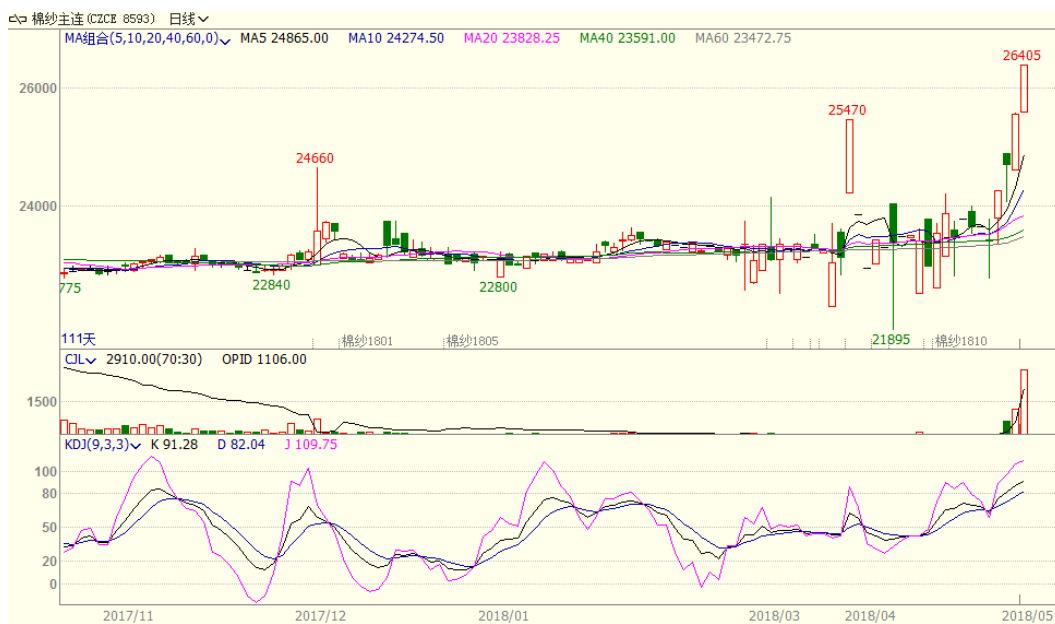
棉纱主连(CZCE 8593) 日线

MA组合(5,10,20,40,60,0) MA5 24865.00 MA10 24274.50 MA20 23828.25 MA40 23591.00 MA60 23472.75

26405
26000
25470
24660
24000
775
22840
22800
21895
111天
棉纱1801
棉纱1805
棉纱1810

CJL 2910.00(70:30) OPID 1106.00
1500

KDJ(9,3,3) K 91.28 D 82.04 J 109.75
100
80
50
20
0

2017/11
2017/12
2018/01
2018/03
2018/04
2018/05